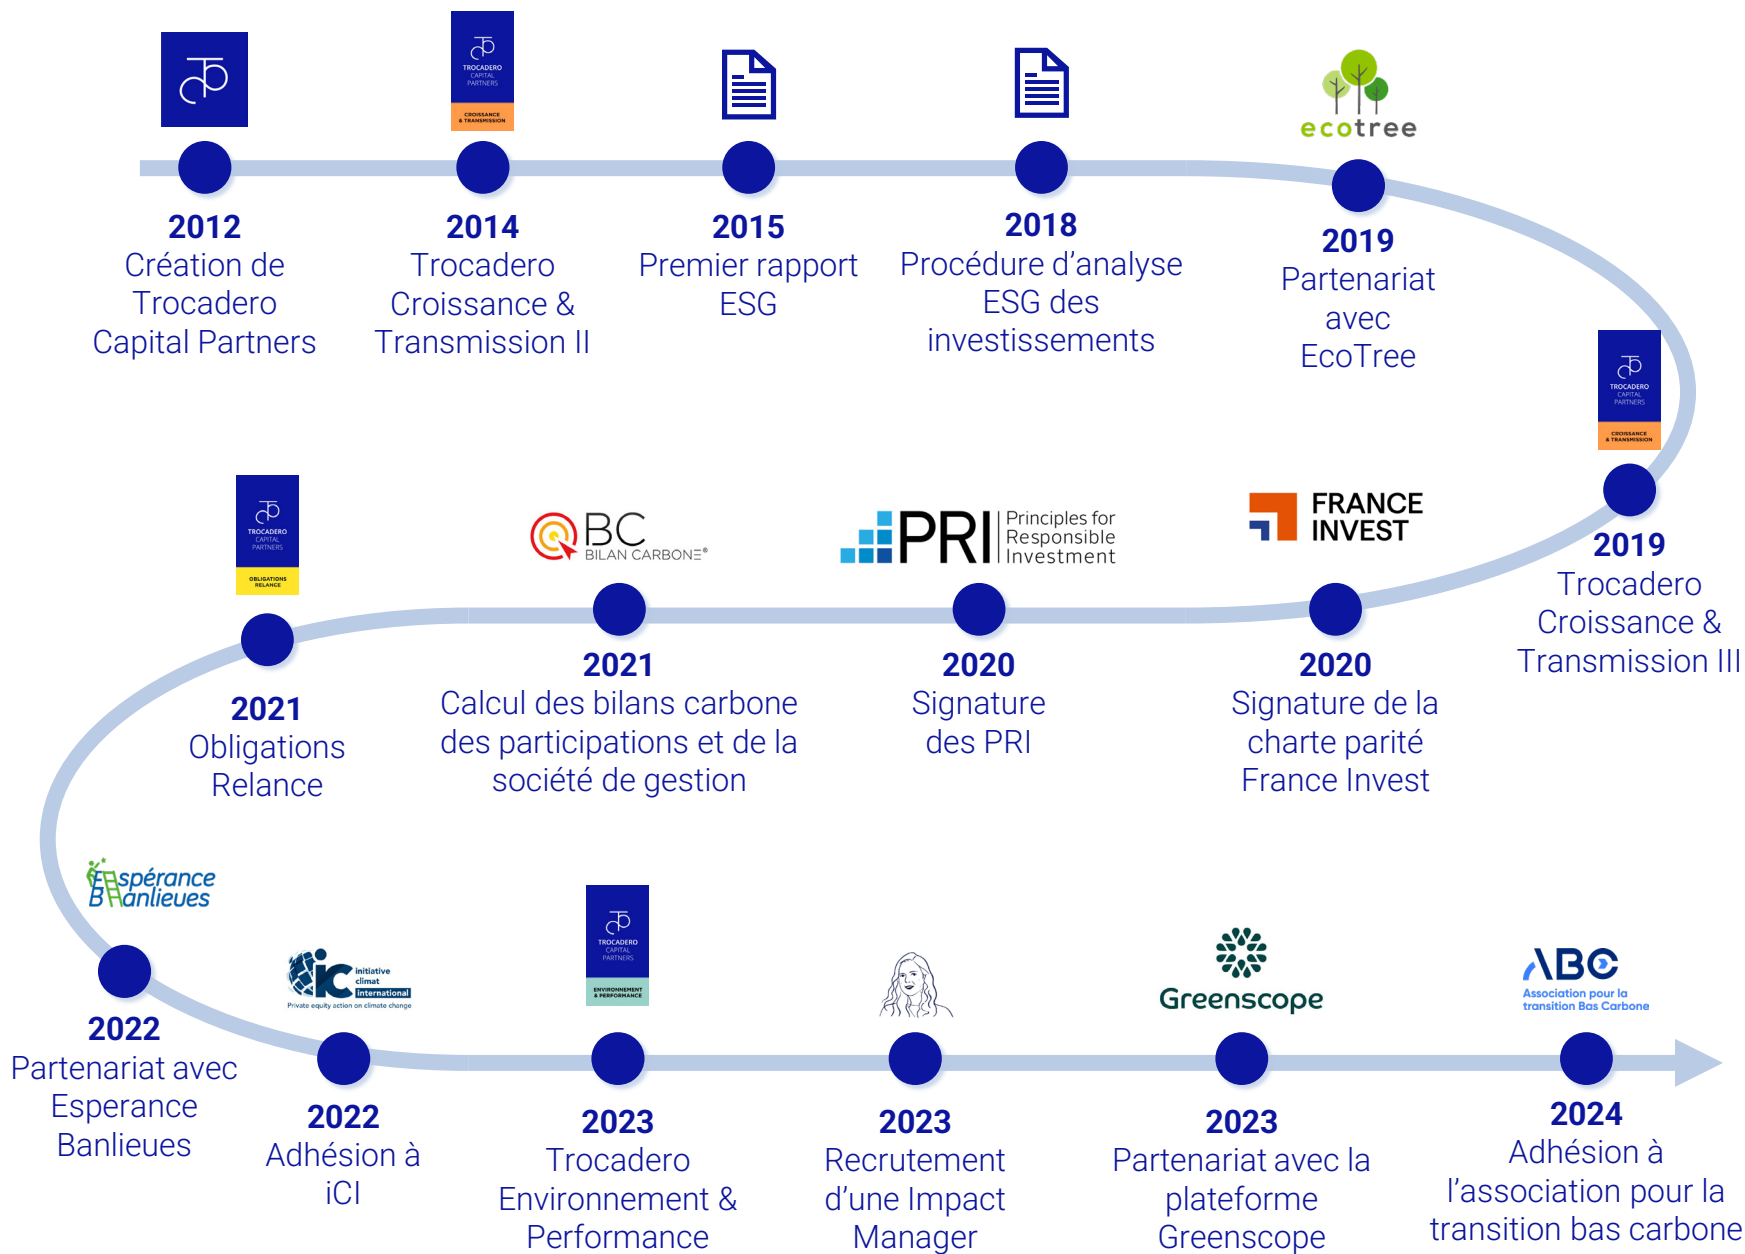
TROCADERO CAPITAL PARTNERS CROISSANCE & TRANSMISSION

ecotree

2012
Création de Trocadero Capital Partners

2014
Trocadero Croissance & Transmission II

2015
Premier rapport ESG

2018
Procédure d'analyse ESG des investissements

2019
Partenariat avec EcoTree

TROCADERO CAPITAL PARTNERS CROISSANCE & TRANSMISSION

TROCADERO CAPITAL PARTNERS OBLIGATIONS RELANCE

BC BILAN CARBONE®

PRI Principles for Responsible Investment

FRANCE INVEST

2019
Trocadero Croissance & Transmission III

2021
Obligations Relance

2021
Calcul des bilans carbone des participations et de la société de gestion

2020
Signature des PRI

2020
Signature de la charte parité France Invest

Espérance Banlieues

iC initiative climat international
Private equity action on climate change

TROCADERO CAPITAL PARTNERS ENVIRONNEMENT & PERFORMANCE

Greenscope

ABC Association pour la transition Bas Carbone

2022
Partenariat avec Esperance Banlieues

2022
Adhésion à iCI

2023
Trocadero Environnement & Performance

2023
Recrutement d'une Impact Manager

2023
Partenariat avec la plateforme Greenscope

2024
Adhésion à l'association pour la transition bas carbone